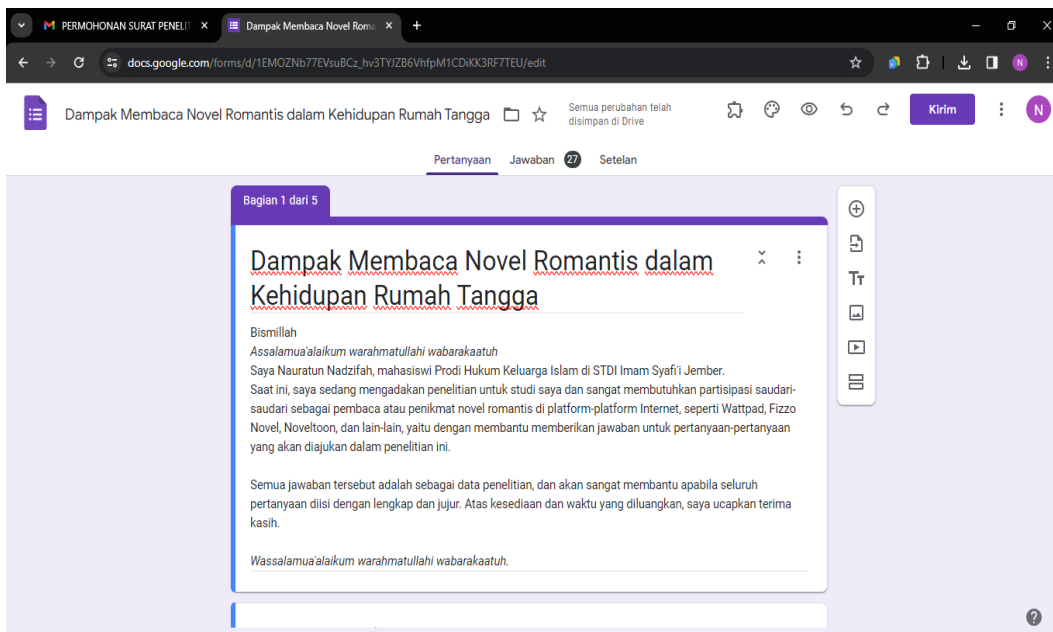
PERMOHONAN SURAT PENELIT ×
Dampak Membaca Novel Roma ×
+

docs.google.com/forms/d/1EMOZNb77EVsuBCz_hv3TYJZB6VhfpM1CDiKK3RF7TEU/edit

Dampak Membaca Novel Romantis dalam Kehidupan Rumah Tangga

Semua perubahan telah disimpan di Drive

Kirim

N

Pertanyaan Jawaban 27 Setelan

Bagian 1 dari 5

Dampak Membaca Novel Romantis dalam Kehidupan Rumah Tangga

Bismillah
Assalamua'alaikum warahmatullahi wabarakaatuh
Saya Nauratun Nadzifah, mahasiswi Prodi Hukum Keluarga Islam di STDI Imam Syafi'i Jember.
Saat ini, saya sedang mengadakan penelitian untuk studi saya dan sangat membutuhkan partisipasi saudari-saudari sebagai pembaca atau penikmat novel romantis di platform-platform Internet, seperti Wattpad, Fizzo Novel, Noveltoon, dan lain-lain, yaitu dengan membantu memberikan jawaban untuk pertanyaan-pertanyaan yang akan diajukan dalam penelitian ini.

Semua jawaban tersebut adalah sebagai data penelitian, dan akan sangat membantu apabila seluruh pertanyaan diisi dengan lengkap dan jujur. Atas kesediaan dan waktu yang diluangkan, saya ucapkan terima kasih.

Wassalamua'alaikum warahmatullahi wabarakaatuh.